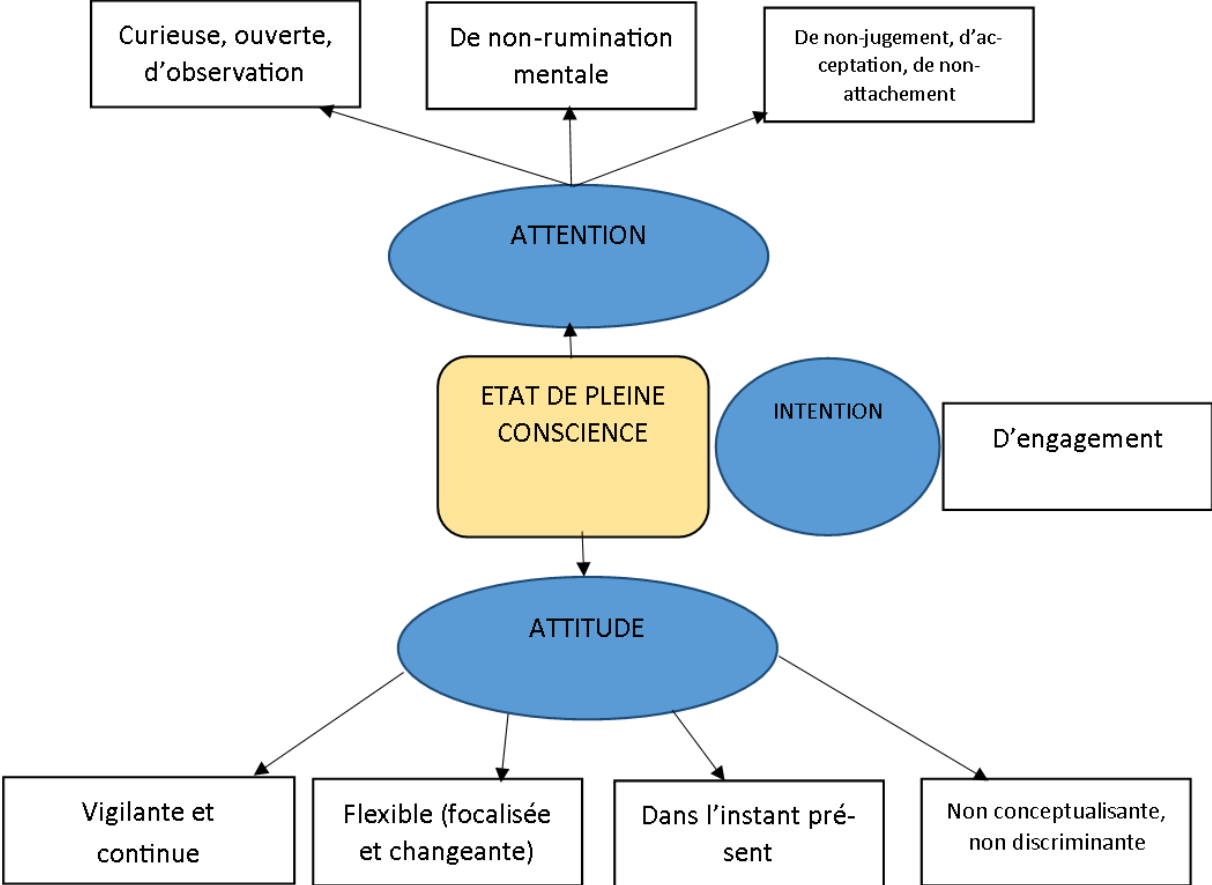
Curieuse, ouverte, d’observation

De non-rumination mentale

De non-jugement, d’acceptation, de non-attachement

ATTENTION

ETAT DE PLEINE CONSCIENCE

INTENTION

D’engagement

ATTITUDE

Vigilante et continue

Flexible (focalisée et changeante)

Dans l’instant présent

Non conceptualisante, non discriminante